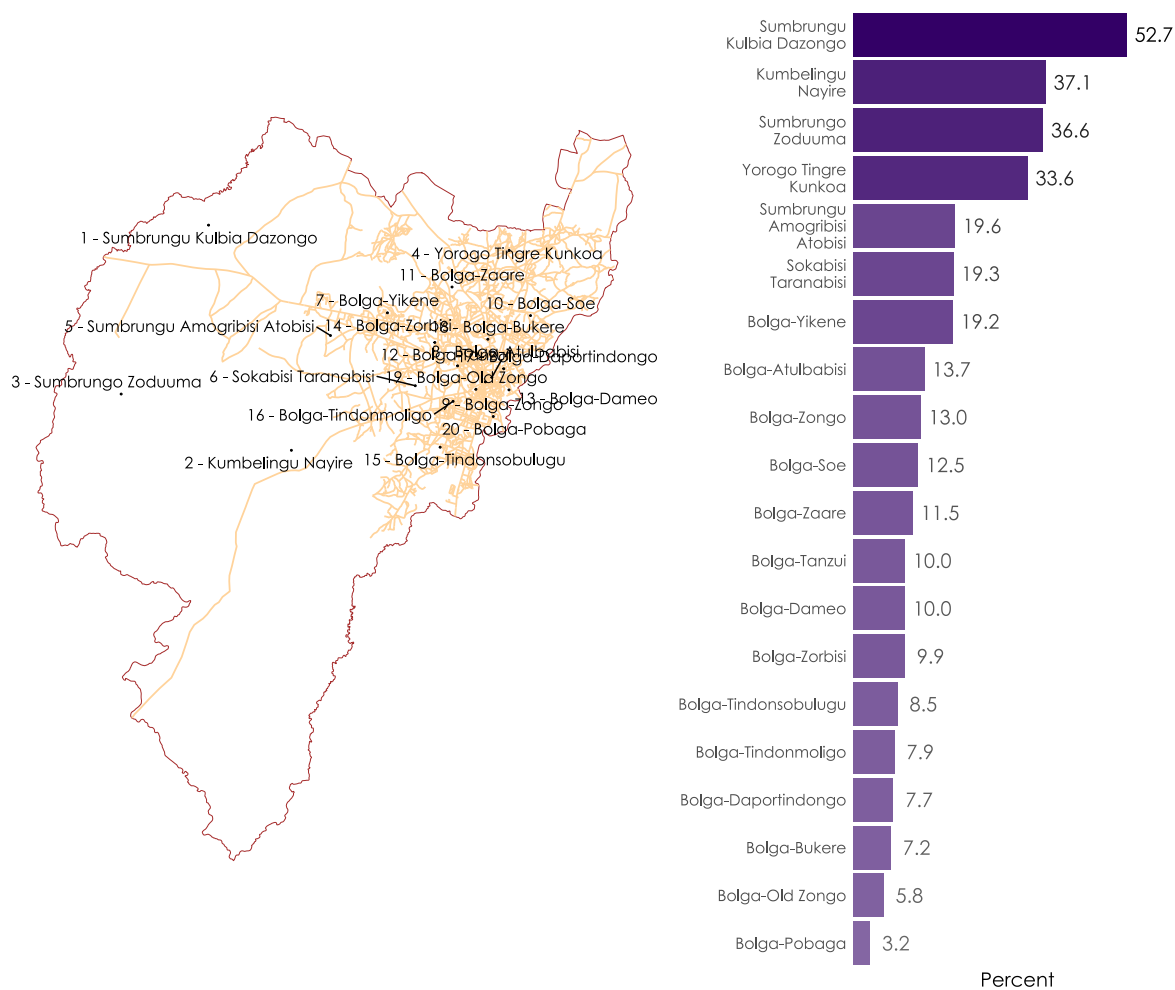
1 - Sumbrungu Kulbia Dazongo
4 - Yorogo Tingre Kunkoa
11 - Bolga-Zaare
7 - Bolga-Yikene
10 - Bolga-Soe
5 - Sumbrungu Amogribisi Atobisi
14 - Bolga-Zorbisi
18 - Bolga-Bukere
12 - Bolga-Tanzui
8 - Bolga-Atulbabisi
17 - Bolga-Daportindongo
3 - Sumbrungo Zoduuma
6 - Sokabisi Taranabisi
19 - Bolga-Old Zongo
13 - Bolga-Dameo
16 - Bolga-Tindonmoligo
9 - Bolga-Zongo
20 - Bolga-Pobaga
2 - Kumbelingu Nayire
15 - Bolga-Tindonsobulugu

| | |
|---|---|
| Sumbrungu Kulbia Dazongo | 52.7 |
| Kumbelingu Nayire | 37.1 |
| Sumbrungo Zoduuma | 36.6 |
| Yorogo Tingre Kunkoa | 33.6 |
| Sumbrungu Amogribisi Atobisi | 19.6 |
| Sokabisi Taranabisi | 19.3 |
| Bolga-Yikene | 19.2 |
| Bolga-Atulbabisi | 13.7 |
| Bolga-Zongo | 13.0 |
| Bolga-Soe | 12.5 |
| Bolga-Zaare | 11.5 |
| Bolga-Tanzui | 10.0 |
| Bolga-Dameo | 10.0 |
| Bolga-Zorbisi | 9.9 |
| Bolga-Tindonsobulugu | 8.5 |
| Bolga-Tindonmoligo | 7.9 |
| Bolga-Daportindongo | 7.7 |
| Bolga-Bukere | 7.2 |
| Bolga-Old Zongo | 5.8 |
| Bolga-Pobaga | 3.2 |

Percent